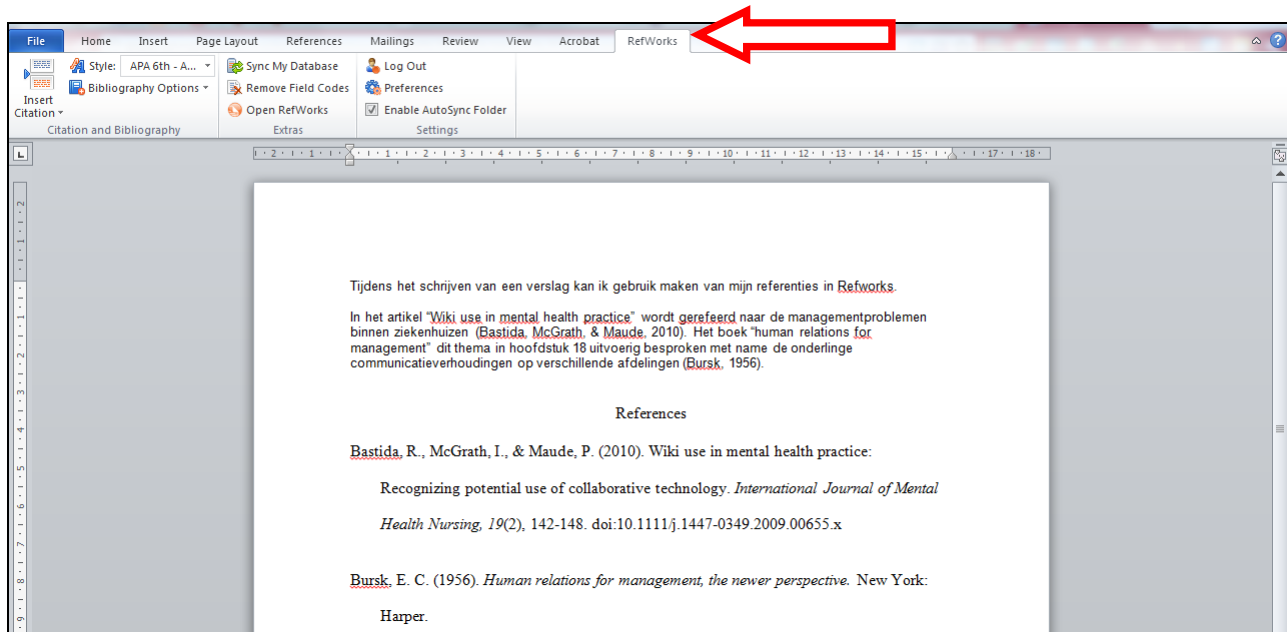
File Home Insert Page Layout References Mailings Review View Acrobat RefWorks

Insert Citation

Style: APA 6th - A...

Bibliography Options

Citation and Bibliography

Sync My Database

Remove Field Codes

Open RefWorks

Extras

Log Out

Preferences

Enable AutoSync Folder

Settings

Tijdens het schrijven van een verslag kan ik gebruik maken van mijn referenties in Refworks.

In het artikel "Wiki use in mental health practice" wordt gerefeerd naar de managementproblemen binnen ziekenhuizen (Bastida, McGrath, & Maude, 2010). Het boek "human relations for management" dit thema in hoofdstuk 18 uitvoerig besproken met name de onderlinge communicatieverhoudingen op verschillende afdelingen (Bursk, 1956).

References

Bastida, R., McGrath, I., & Maude, P. (2010). Wiki use in mental health practice: Recognizing potential use of collaborative technology. *International Journal of Mental Health Nursing, 19*(2), 142-148. doi:10.1111/j.1447-0349.2009.00655.x

Bursk, E. C. (1956). *Human relations for management, the newer perspective.* New York: Harper.